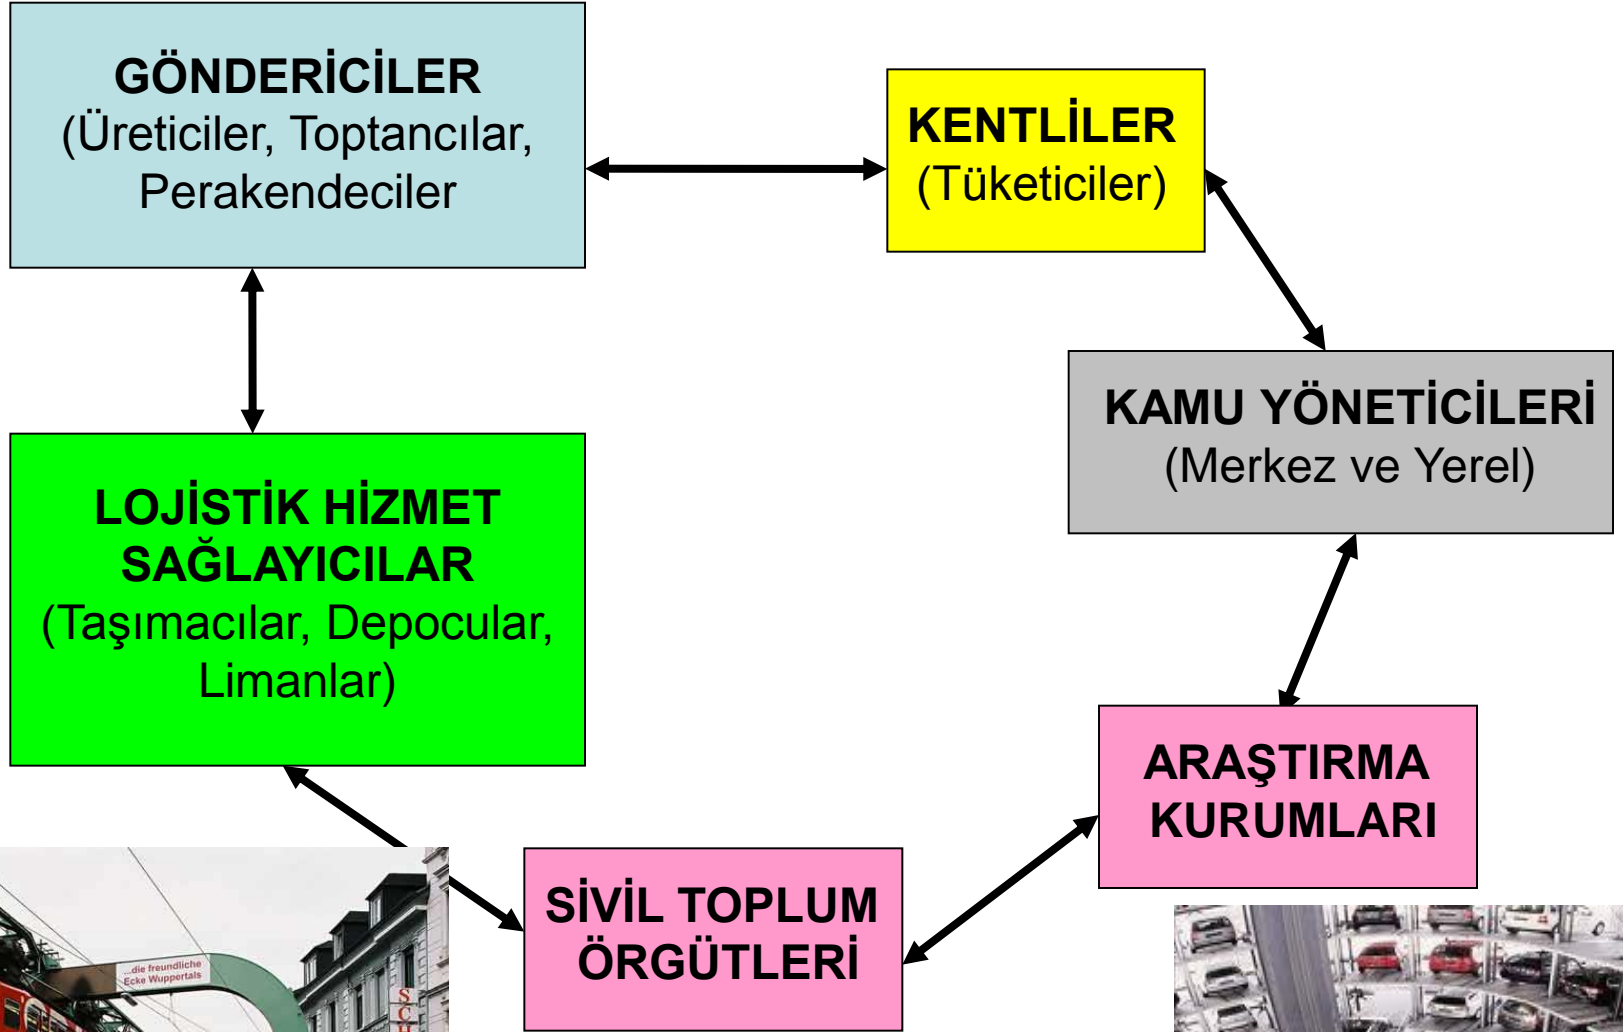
GÖNDERİCİLER
(Üreticiler, Toptancılar, Perakendeciler

KENTLİLER
(Tüketiciler)

KAMU YÖNETİCİLERİ
(Merkez ve Yerel)

LOJİSTİK HİZMET SAĞLAYICILAR
(Taşımacılar, Depocular, Limanlar)

ARAŞTIRMA KURUMLARI

SİVİL TOPLUM ÖRGÜTLERİ

...die freundliche Ecke Wuppertals